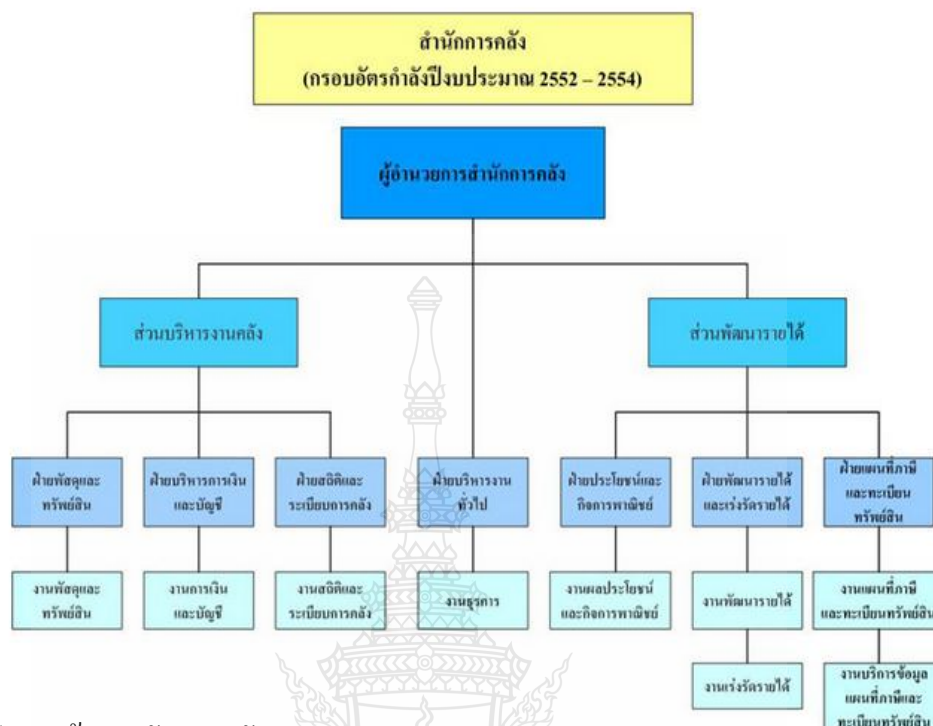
สำนักการคลัง
(กรอบอัตรากำลังปีงบประมาณ 2552 – 2554)

ผู้อำนวยการสำนักการคลัง

ส่วนบริหารงานคลัง

ส่วนพัฒนารายได้

ฝ่ายพัสดุและทรัพย์สิน

ฝ่ายบริหารการเงินและบัญชี

ฝ่ายสถิติและระเบียบการคลัง

ฝ่ายบริหารงานทั่วไป

ฝ่ายประโยชน์และกิจการพาณิชย์

ฝ่ายพัฒนารายได้และเร่งรัดรายได้

ฝ่ายแผนที่ภาษีและทะเบียนทรัพย์สิน

งานพัสดุและทรัพย์สิน

งานการเงินและบัญชี

งานสถิติและระเบียบการคลัง

งานธุรการ

งานผลประโยชน์และกิจการพาณิชย์

งานพัฒนารายได้

งานแผนที่ภาษีและทะเบียนทรัพย์สิน

งานเร่งรัดรายได้

งานบริการข้อมูลแผนที่ภาษีและทะเบียนทรัพย์สิน